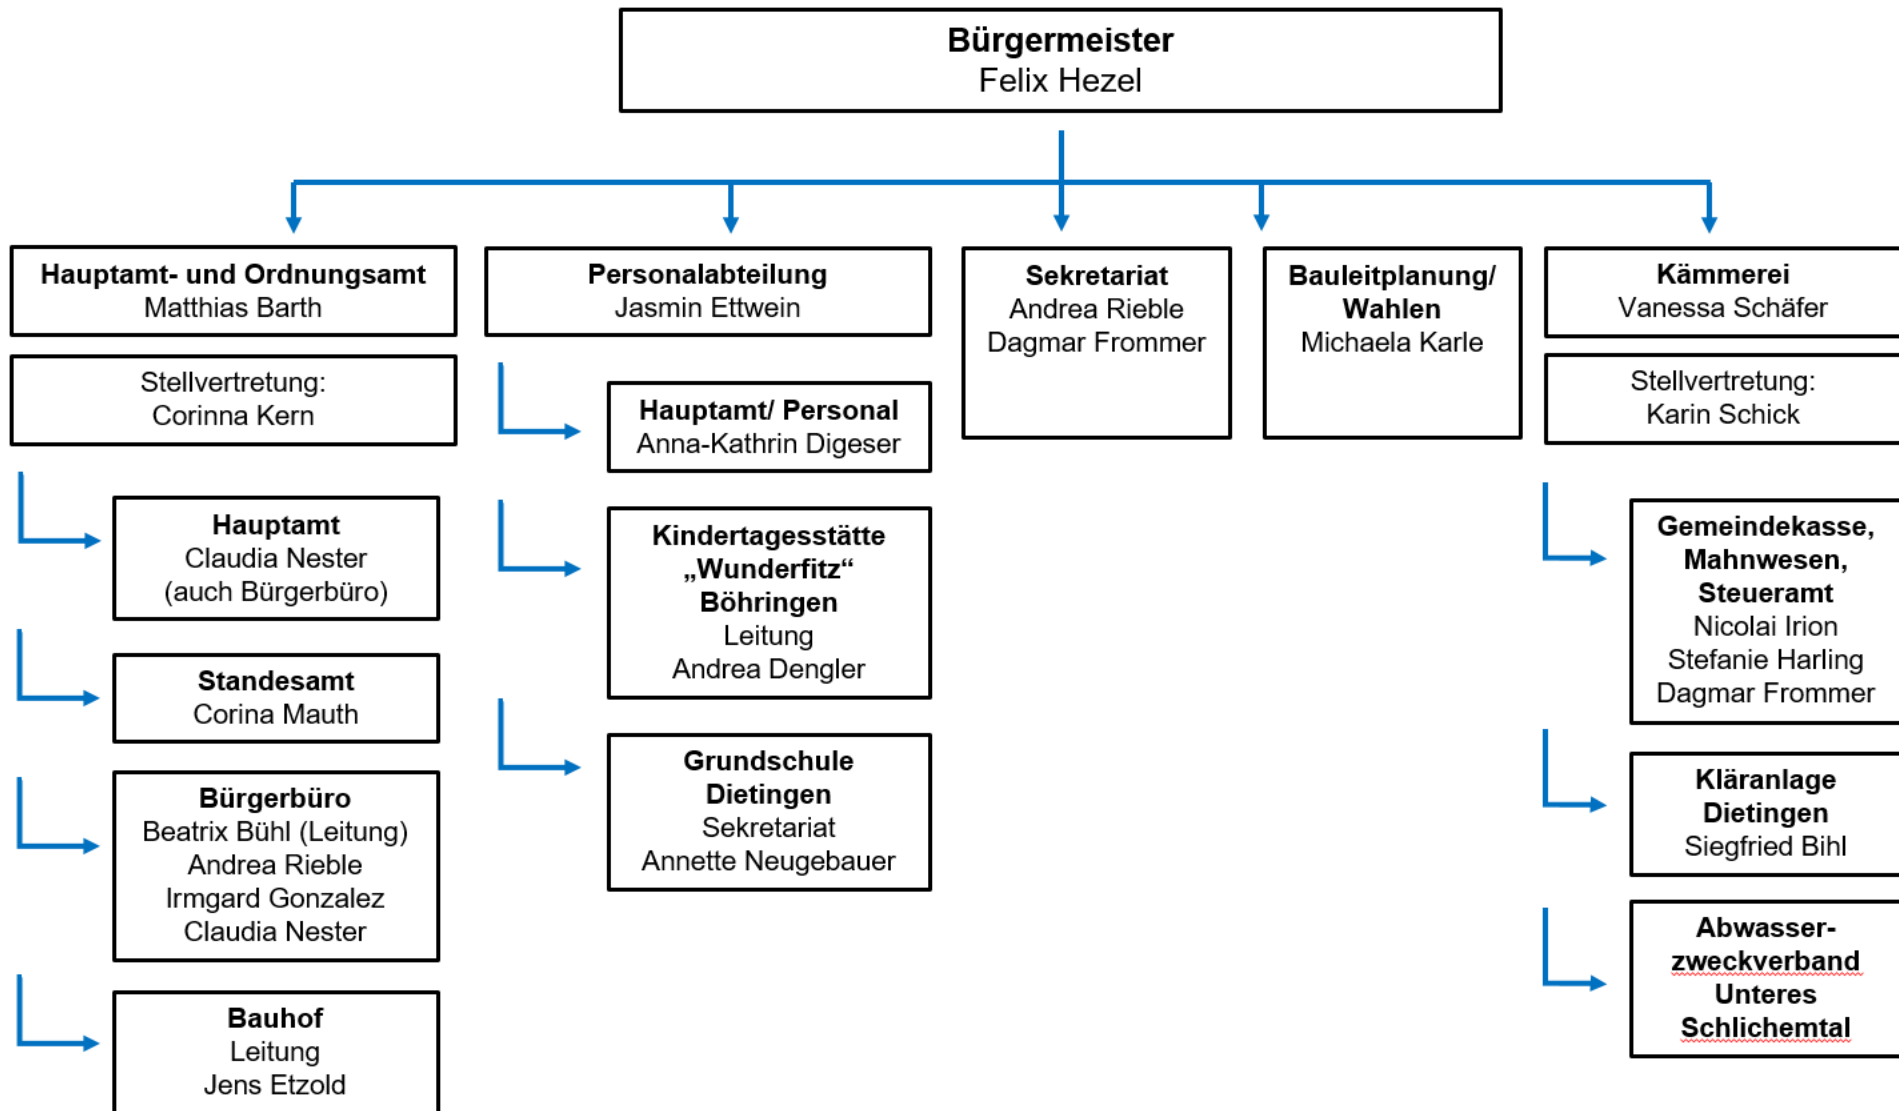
**Bürgermeister**
Felix Hezel

**Hauptamt- und Ordnungsamt**
Matthias Barth

Stellvertretung:
Corinna Kern

**Hauptamt**
Claudia Nester
(auch Bürgerbüro)

**Standesamt**
Corina Mauth

**Bürgerbüro**
Beatrix Bühl (Leitung)
Andrea Rieble
Irmgard Gonzalez
Claudia Nester

**Bauhof**
Leitung
Jens Etzold

**Personalabteilung**
Jasmin Ettwein

**Hauptamt/ Personal**
Anna-Kathrin Digeser

**Kindertagesstätte „Wunderfitz“ Böhringen**
Leitung
Andrea Dengler

**Grundschule Dietingen**
Sekretariat
Annette Neugebauer

**Sekretariat**
Andrea Rieble
Dagmar Frommer

**Bauleitplanung/ Wahlen**
Michaela Karle

**Kämmerei**
Vanessa Schäfer

Stellvertretung:
Karin Schick

**Gemeindekasse, Mahnwesen, Steueramt**
Nicolai Irion
Stefanie Harling
Dagmar Frommer

**Kläranlage Dietingen**
Siegfried Bihl

**Abwasser-zweckverband Unteres Schlichemtal**